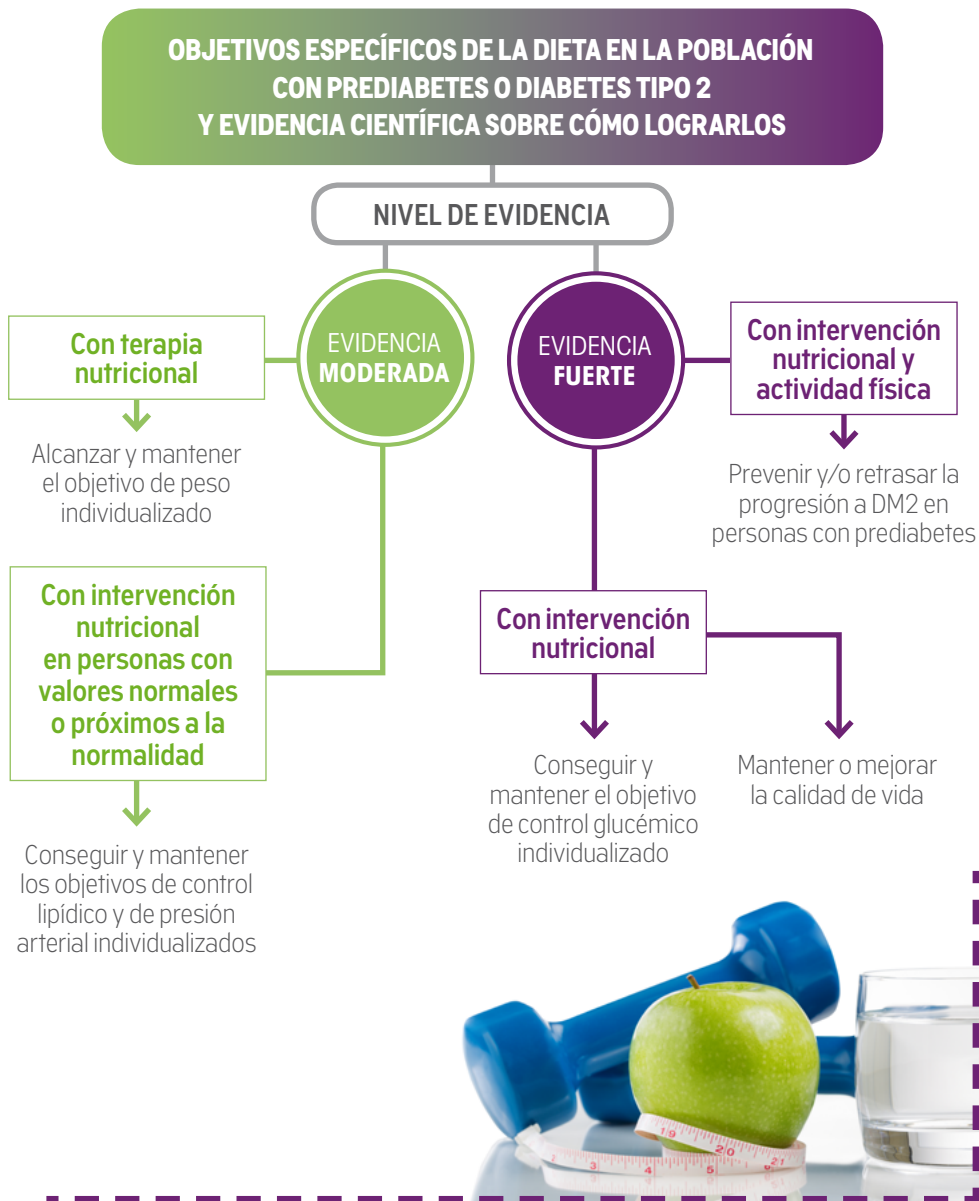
OBJETIVOS ESPECÍFICOS DE LA DIETA EN LA POBLACIÓN CON PREDIABETES O DIABETES TIPO 2 Y EVIDENCIA CIENTÍFICA SOBRE CÓMO LOGRARLOS

NIVEL DE EVIDENCIA

EVIDENCIA MODERADA

EVIDENCIA FUERTE

Con terapia nutricional

Alcanzar y mantener el objetivo de peso individualizado

Con intervención nutricional en personas con valores normales o próximos a la normalidad

Conseguir y mantener los objetivos de control lipídico y de presión arterial individualizados

Con intervención nutricional y actividad física

Prevenir y/o retrasar la progresión a DM2 en personas con prediabetes

Con intervención nutricional

Conseguir y mantener el objetivo de control glucémico individualizado

Mantener o mejorar la calidad de vida